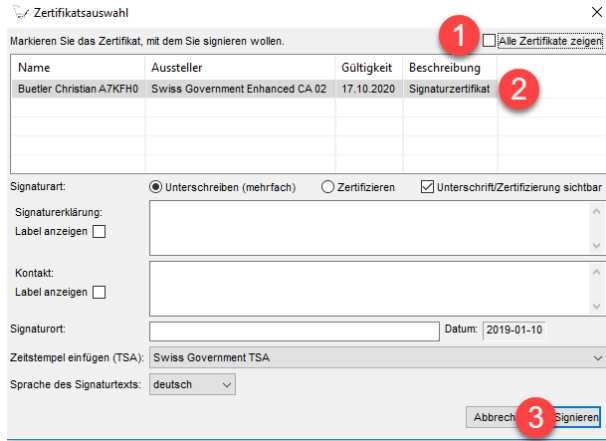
Zertifikatsauswahl

Markieren Sie das Zertifikat, mit dem Sie signieren wollen.

1

Alle Zertifikate zeigen

| Name | Aussteller | Gültigkeit | Beschreibung |
|---|---|---|---|
| Buetler Christian A7KFH0 | Swiss Government Enhanced CA 02 | 17.10.2020 | Signaturzertifikat |

2

Signaturart: Unterschreiben (mehrfach) Zertifizieren Unterschrift/Zertifizierung sichtbar

Signaturerklärung:
Label anzeigen

Kontakt:
Label anzeigen

Signaturort:

Datum: 2019-01-10

Zeitstempel einfügen (TSA): Swiss Government TSA

Sprache des Signaturtexts: deutsch

Abbrech

3

Signieren